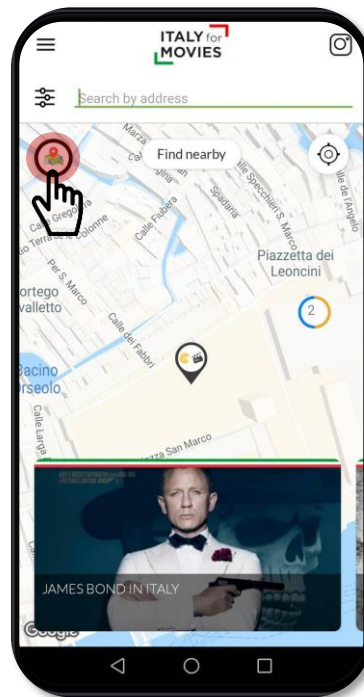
ITALY for MOVIES

Search by address

Find nearby

Marza
Gregorio
Terrazze Colonne
Per S. Marco
Calle Fiubera
Spadaria
Specchieri S. Marco
Piazzetta dei Leoncini
ortego
valletto
Calle dei Fabbri
2
Bacino
rseolo
Calle Larga
San Marco

JAMES BOND IN ITALY

Google